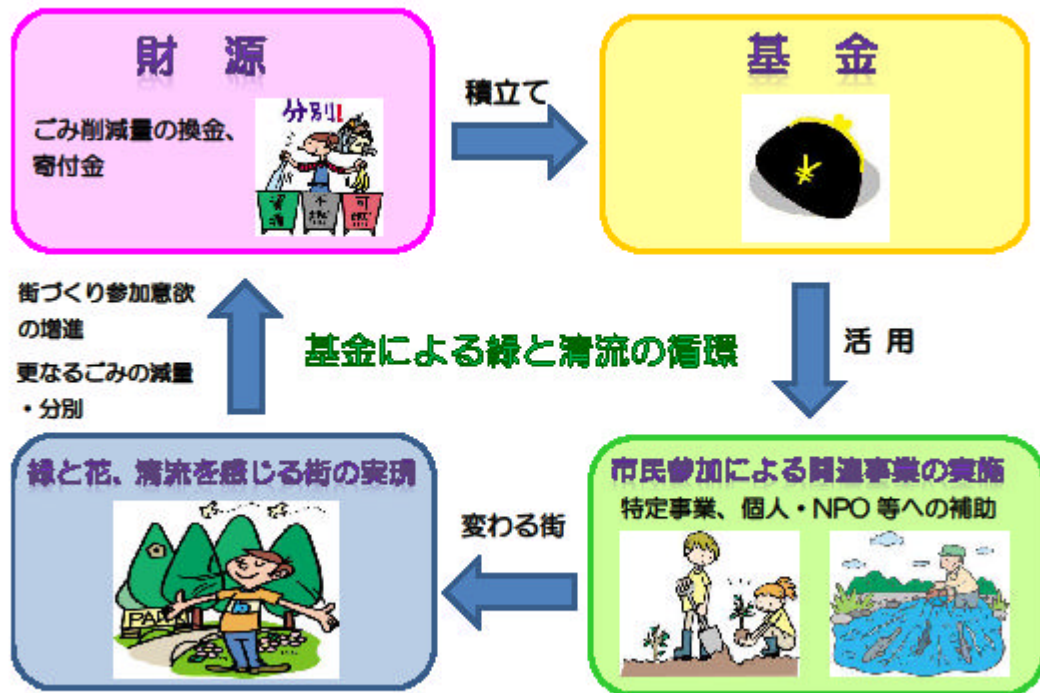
財　源

ごみ削減量の換金、寄付金

分別!

積立て

基　金

¥

街づくり参加意欲の増進

更なるごみの減量・分別

基金による緑と清流の循環

活 用

緑と花、清流を感じる街の実現

PARK

変わる街

市民参加による関連事業の実施

特定事業、個人・NPO 等への補助